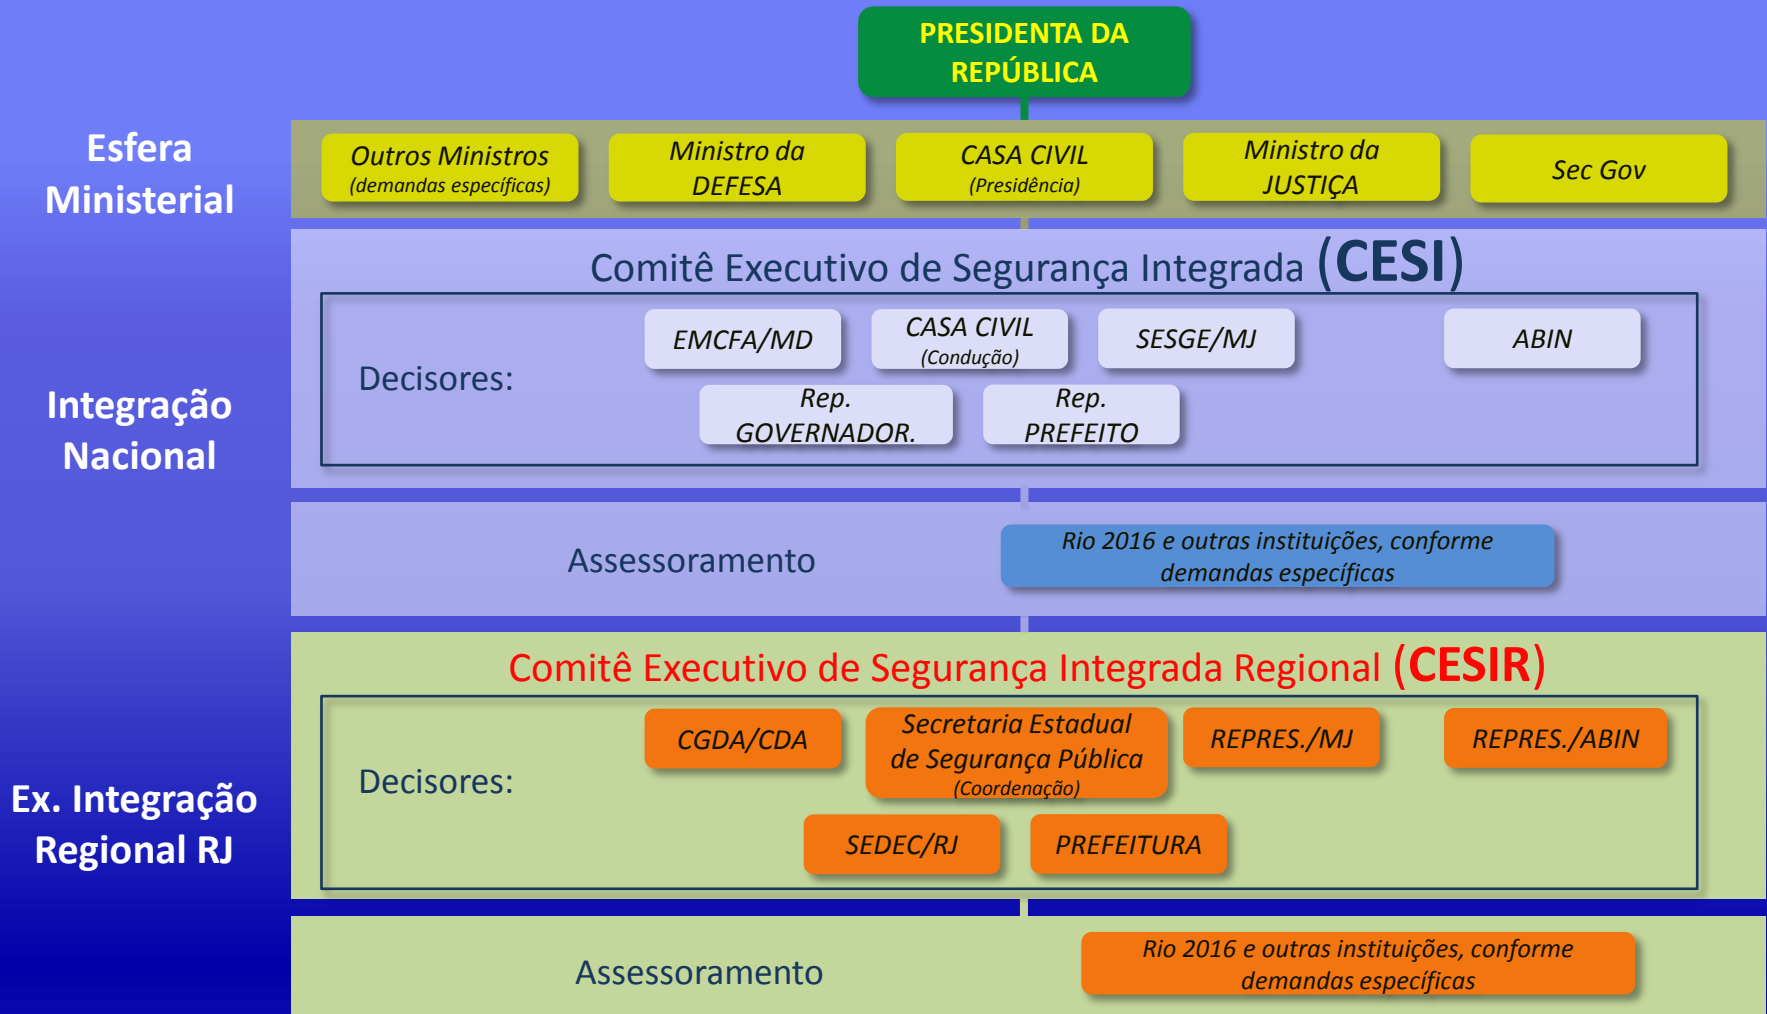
PRESIDENTA DA REPÚBLICA

Esfera Ministerial

Outros Ministros (demandas específicas)

Ministro da DEFESA

CASA CIVIL (Presidência)

Ministro da JUSTIÇA

Sec Gov

Comitê Executivo de Segurança Integrada (CESI)

Integração Nacional

Decisores:

EMCFA/MD

CASA CIVIL (Condução)

SESGE/MJ

ABIN

Rep. GOVERNADOR.

Rep. PREFEITO

Assessoramento

Rio 2016 e outras instituições, conforme demandas específicas

Comitê Executivo de Segurança Integrada Regional (CESIR)

Ex. Integração Regional RJ

Decisores:

CGDA/CDA

Secretaria Estadual de Segurança Pública (Coordenação)

REPRES./MJ

REPRES./ABIN

SEDEC/RJ

PREFEITURA

Assessoramento

Rio 2016 e outras instituições, conforme demandas específicas